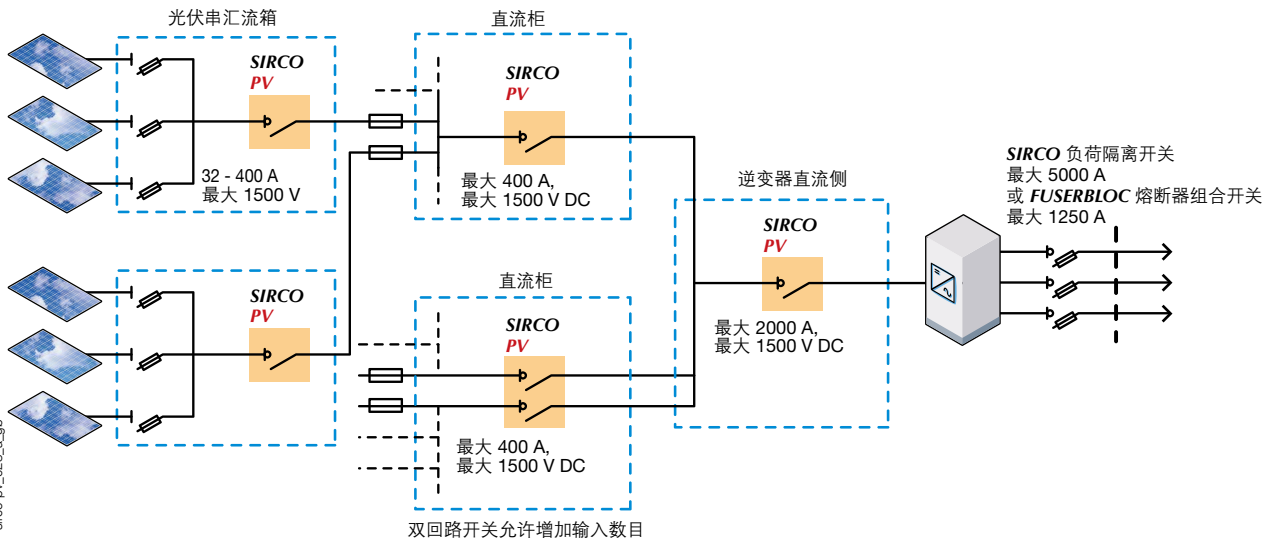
光伏串汇流箱

SIRCO
PV

32 - 400 A
最大 1500 V

直流柜

SIRCO
PV

最大 400 A,
最大 1500 V DC

逆变器直流侧

SIRCO
PV

最大 2000 A,
最大 1500 V DC

SIRCO 负荷隔离开关
最大 5000 A
或 FUSERBLOC 熔断器组合开关
最大 1250 A

SIRCO
PV

直流柜

SIRCO
PV

最大 400 A,
最大 1500 V DC

双回路开关允许增加输入数目

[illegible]